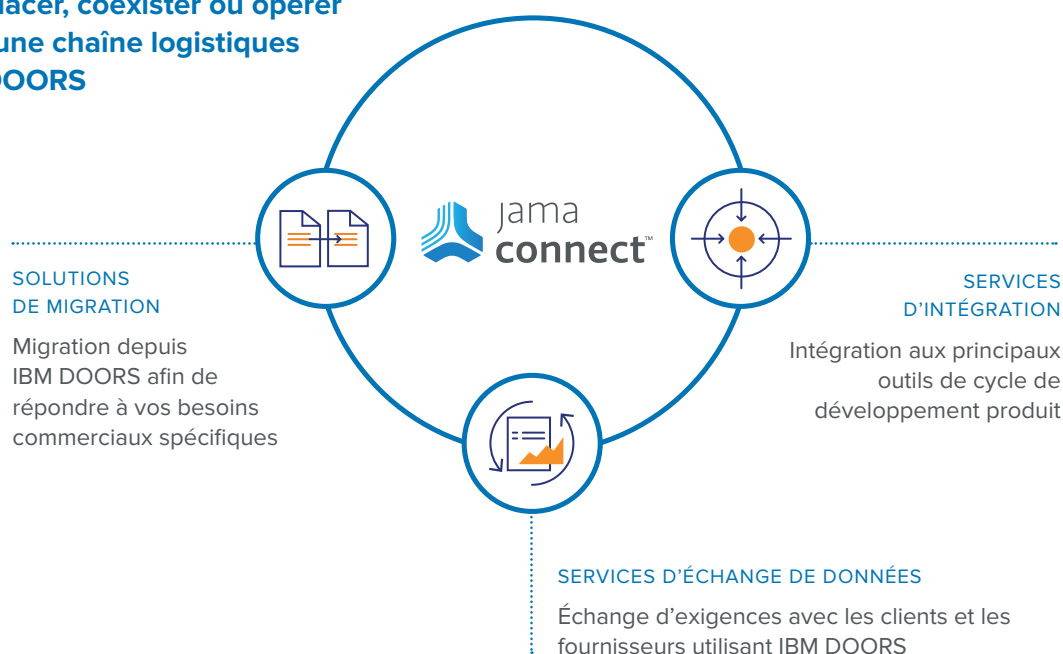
lacer, coexister ou opérer
une chaîne logistiques
DOORS

jama
connect™

SOLUTIONS
DE MIGRATION

Migration depuis IBM DOORS afin de répondre à vos besoins commerciaux spécifiques

SERVICES
D'INTÉGRATION

Intégration aux principaux outils de cycle de développement produit

SERVICES D'ÉCHANGE DE DONNÉES

Échange d'exigences avec les clients et les fournisseurs utilisant IBM DOORS